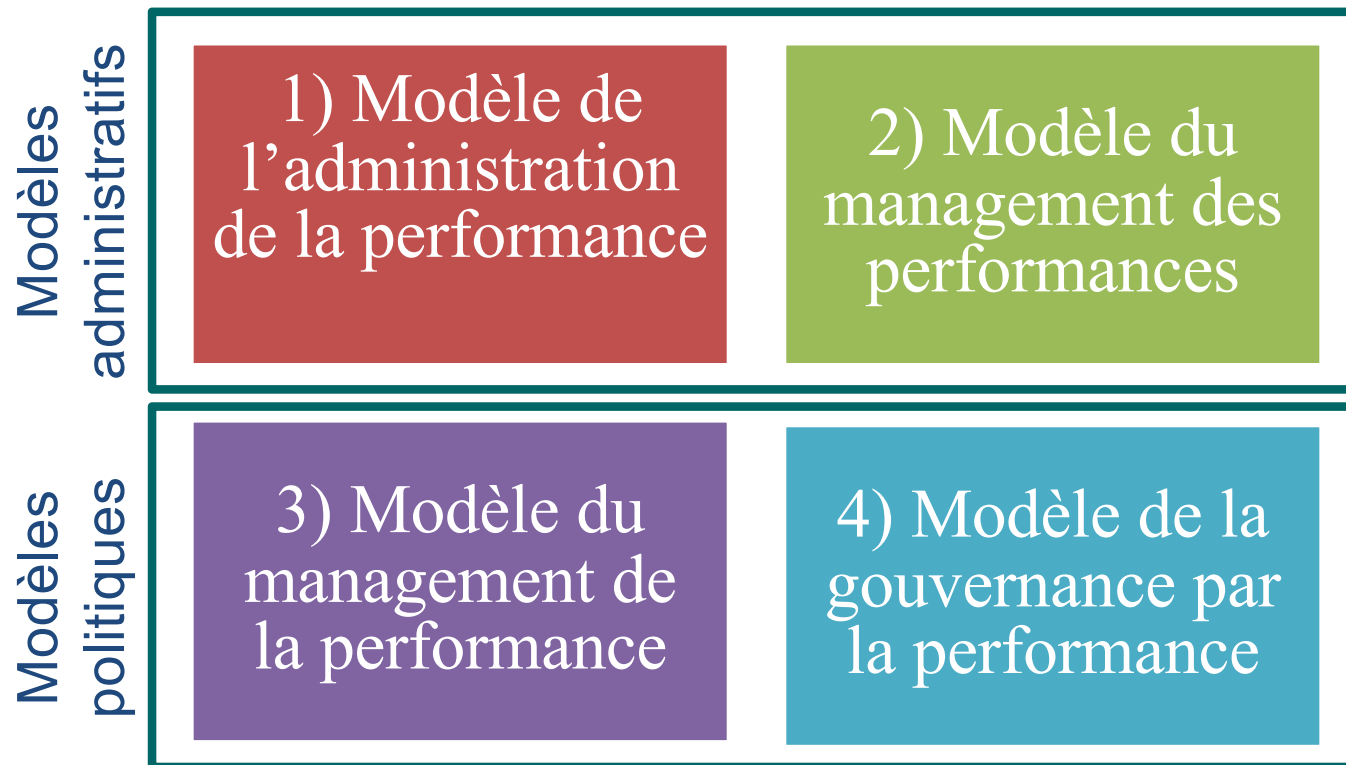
Modèles administratifs

1) Modèle de l’administration de la performance

2) Modèle du management des performances

Modèles politiques

3) Modèle du management de la performance

4) Modèle de la gouvernance par la performance